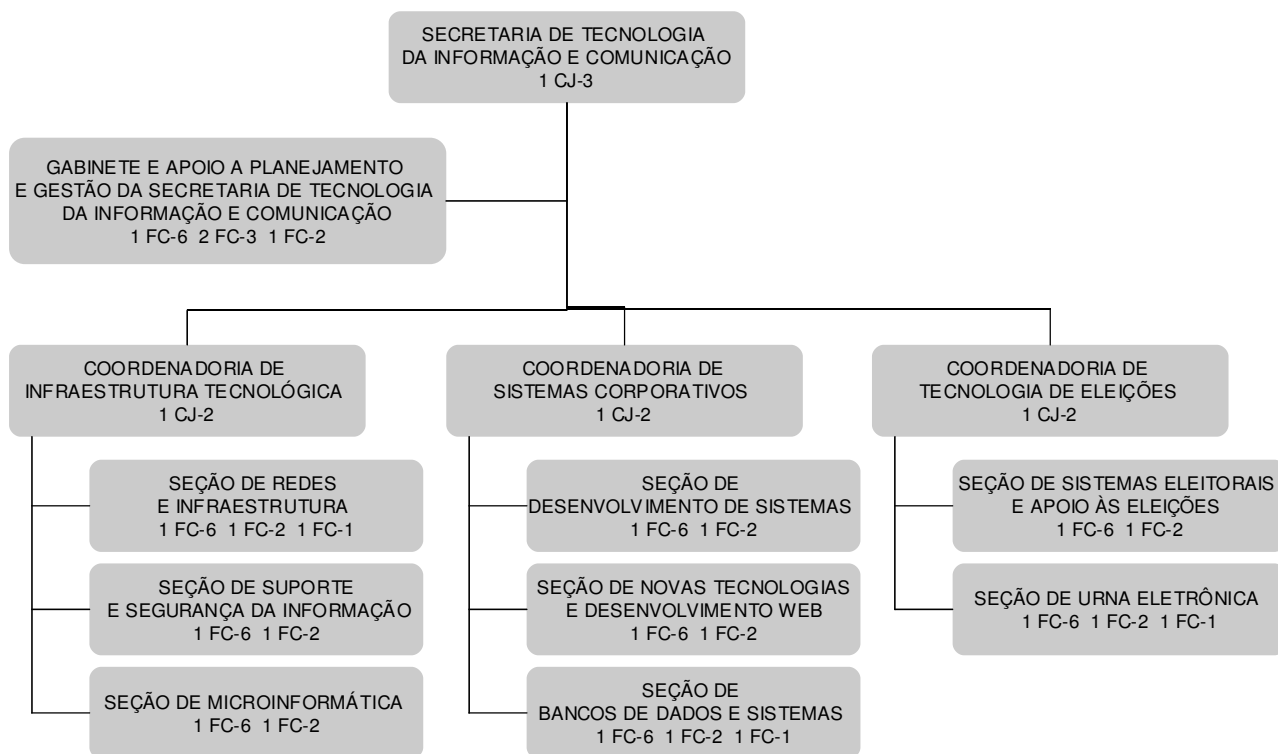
SECRETARIA DE TECNOLOGIA DA INFORMAÇÃO E COMUNICAÇÃO
1 CJ-3

GABINETE E APOIO A PLANEJAMENTO E GESTÃO DA SECRETARIA DE TECNOLOGIA DA INFORMAÇÃO E COMUNICAÇÃO
1 FC-6 2 FC-3 1 FC-2

COORDENADORIA DE INFRAESTRUTURA TECNOLÓGICA
1 CJ-2

SEÇÃO DE REDES E INFRAESTRUTURA
1 FC-6 1 FC-2 1 FC-1

SEÇÃO DE SUPORTE E SEGURANÇA DA INFORMAÇÃO
1 FC-6 1 FC-2

SEÇÃO DE MICROINFORMÁTICA
1 FC-6 1 FC-2

COORDENADORIA DE SISTEMAS CORPORATIVOS
1 CJ-2

SEÇÃO DE DESENVOLVIMENTO DE SISTEMAS
1 FC-6 1 FC-2

SEÇÃO DE NOVAS TECNOLOGIAS E DESENVOLVIMENTO WEB
1 FC-6 1 FC-2

SEÇÃO DE BANCOS DE DADOS E SISTEMAS
1 FC-6 1 FC-2 1 FC-1

COORDENADORIA DE TECNOLOGIA DE ELEIÇÕES
1 CJ-2

SEÇÃO DE SISTEMAS ELEITORAIS E APOIO ÀS ELEIÇÕES
1 FC-6 1 FC-2

SEÇÃO DE URNA ELETRÔNICA
1 FC-6 1 FC-2 1 FC-1